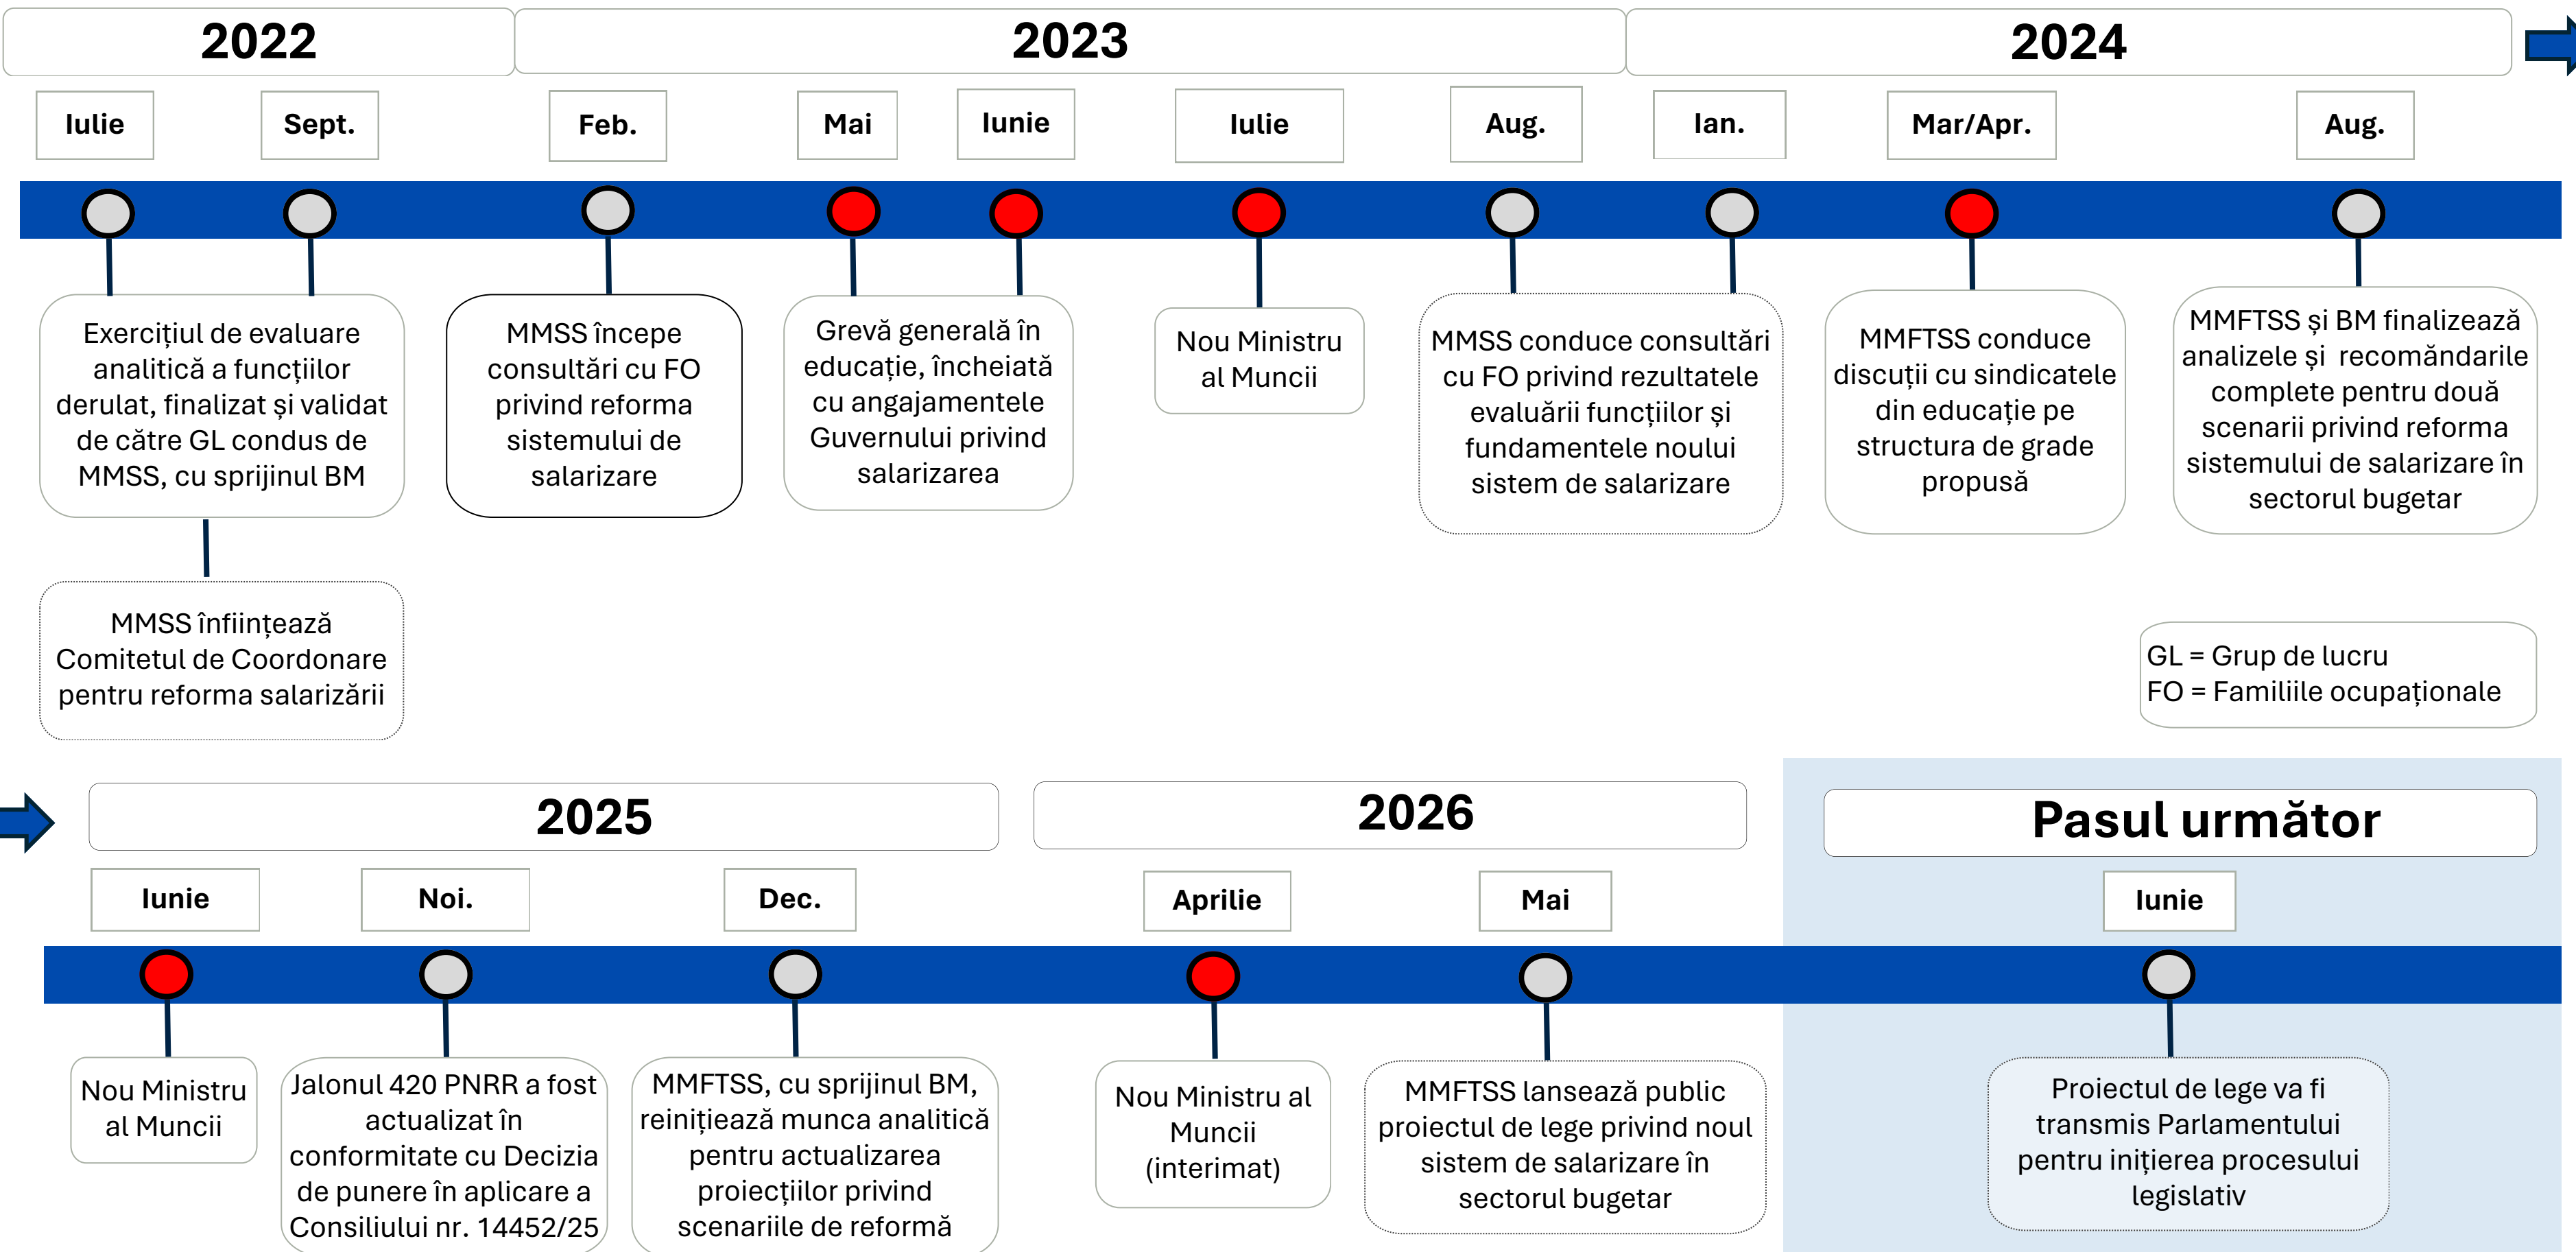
2022

2023

2024

Iulie

Sept.

Feb.

Mai

Iunie

Iulie

Aug.

Ian.

Mar/Apr.

Aug.

Exercițiul de evaluare analitică a funcțiilor derulat, finalizat și validat de către GL condus de MMSS, cu sprijinul BM

MMSS începe consultări cu FO privind reforma sistemului de salarizare

Grevă generală în educație, încheiată cu angajamentele Guvernului privind salarizarea

Nou Ministru al Muncii

MMSS conduce consultări cu FO privind rezultatele evaluării funcțiilor și fundamentele noului sistem de salarizare

MMFTSS conduce discuții cu sindicatele din educație pe structura de grade propusă

MMFTSS și BM finalizează analizele și recomăndarile complete pentru două scenarii privind reforma sistemului de salarizare în sectorul bugetar

MMSS înființează Comitetul de Coordonare pentru reforma salarizării

GL = Grup de lucru
FO = Familiile ocupaționale

2025

2026

Pasul următor

Iunie

Noi.

Dec.

Aprilie

Mai

Iunie

Nou Ministru al Muncii

Jalonul 420 PNRR a fost actualizat în conformitate cu Decizia de punere în aplicare a Consiliului nr. 14452/25

MMFTSS, cu sprijinul BM, reinițiează munca analitică pentru actualizarea proiecților privind scenariile de reformă

Nou Ministru al Muncii (interimat)

MMFTSS lansează public proiectul de lege privind noul sistem de salarizare în sectorul bugetar

Proiectul de lege va fi transmis Parlamentului pentru inițierea procesului legislativ